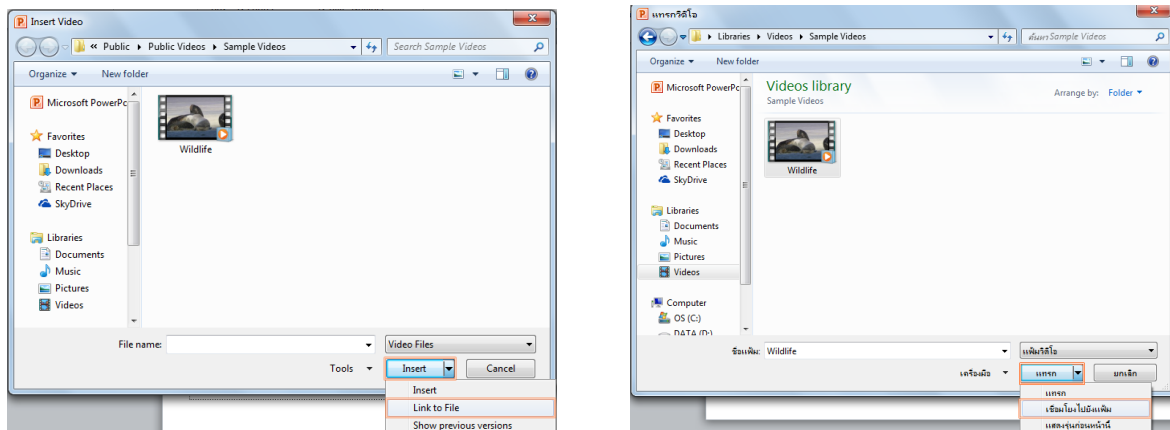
Insert Video

« Public ▸ Public Videos ▸ Sample Videos

Search Sample Videos

Organize ▾ New folder

Microsoft PowerPo

Favorites
Desktop
Downloads
Recent Places
SkyDrive

Libraries
Documents
Music
Pictures
Videos

Wildlife

File name:

Video Files

Tools ▾

Insert

Cancel

Insert
Link to File
Show previous versions

แทรกวิดีโอ

▸ Libraries ▸ Videos ▸ Sample Videos

ค้นหา Sample Videos

Organize ▾ New folder

Microsoft PowerPo

Favorites
Desktop
Downloads
Recent Places
SkyDrive

Libraries
Documents
Music
Pictures
Videos

Computer
OS (C:)
DATA (D:)

Videos library
Sample Videos

Arrange by: Folder ▾

Wildlife

ชื่อแฟ้ม: Wildlife

แฟ้มวิดีโอ

เครื่องมือ ▾

แทรก

ยกเลิก

แทรก
เชื่อมโยงไปยังแฟ้ม
แสดงรุ่นก่อนหน้านี้